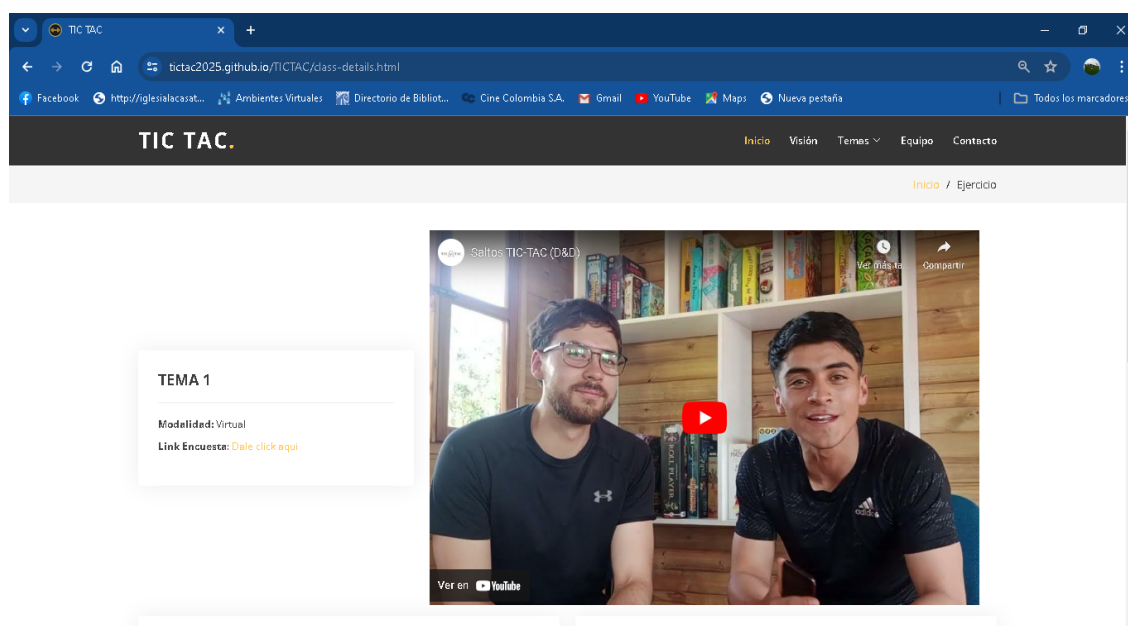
TIC TAC

tictac2025.github.io/TICTAC/class-details.html

Facebook http://iglesialacasat... Ambientes Virtuales Directorio de Bibliot... Cine Colombia S.A. Gmail YouTube Maps Nueva pestaña Todos los marcadores

TIC TAC.

Inicio Visión Temas Equipo Contacto

Inicio / Ejercicio

TEMA 1

Modalidad: Virtual

Link Encuesta: Dale click aqui

Saltos TIC-TAC (D&D)

Ver más ta

Compartir

Ver en YouTube